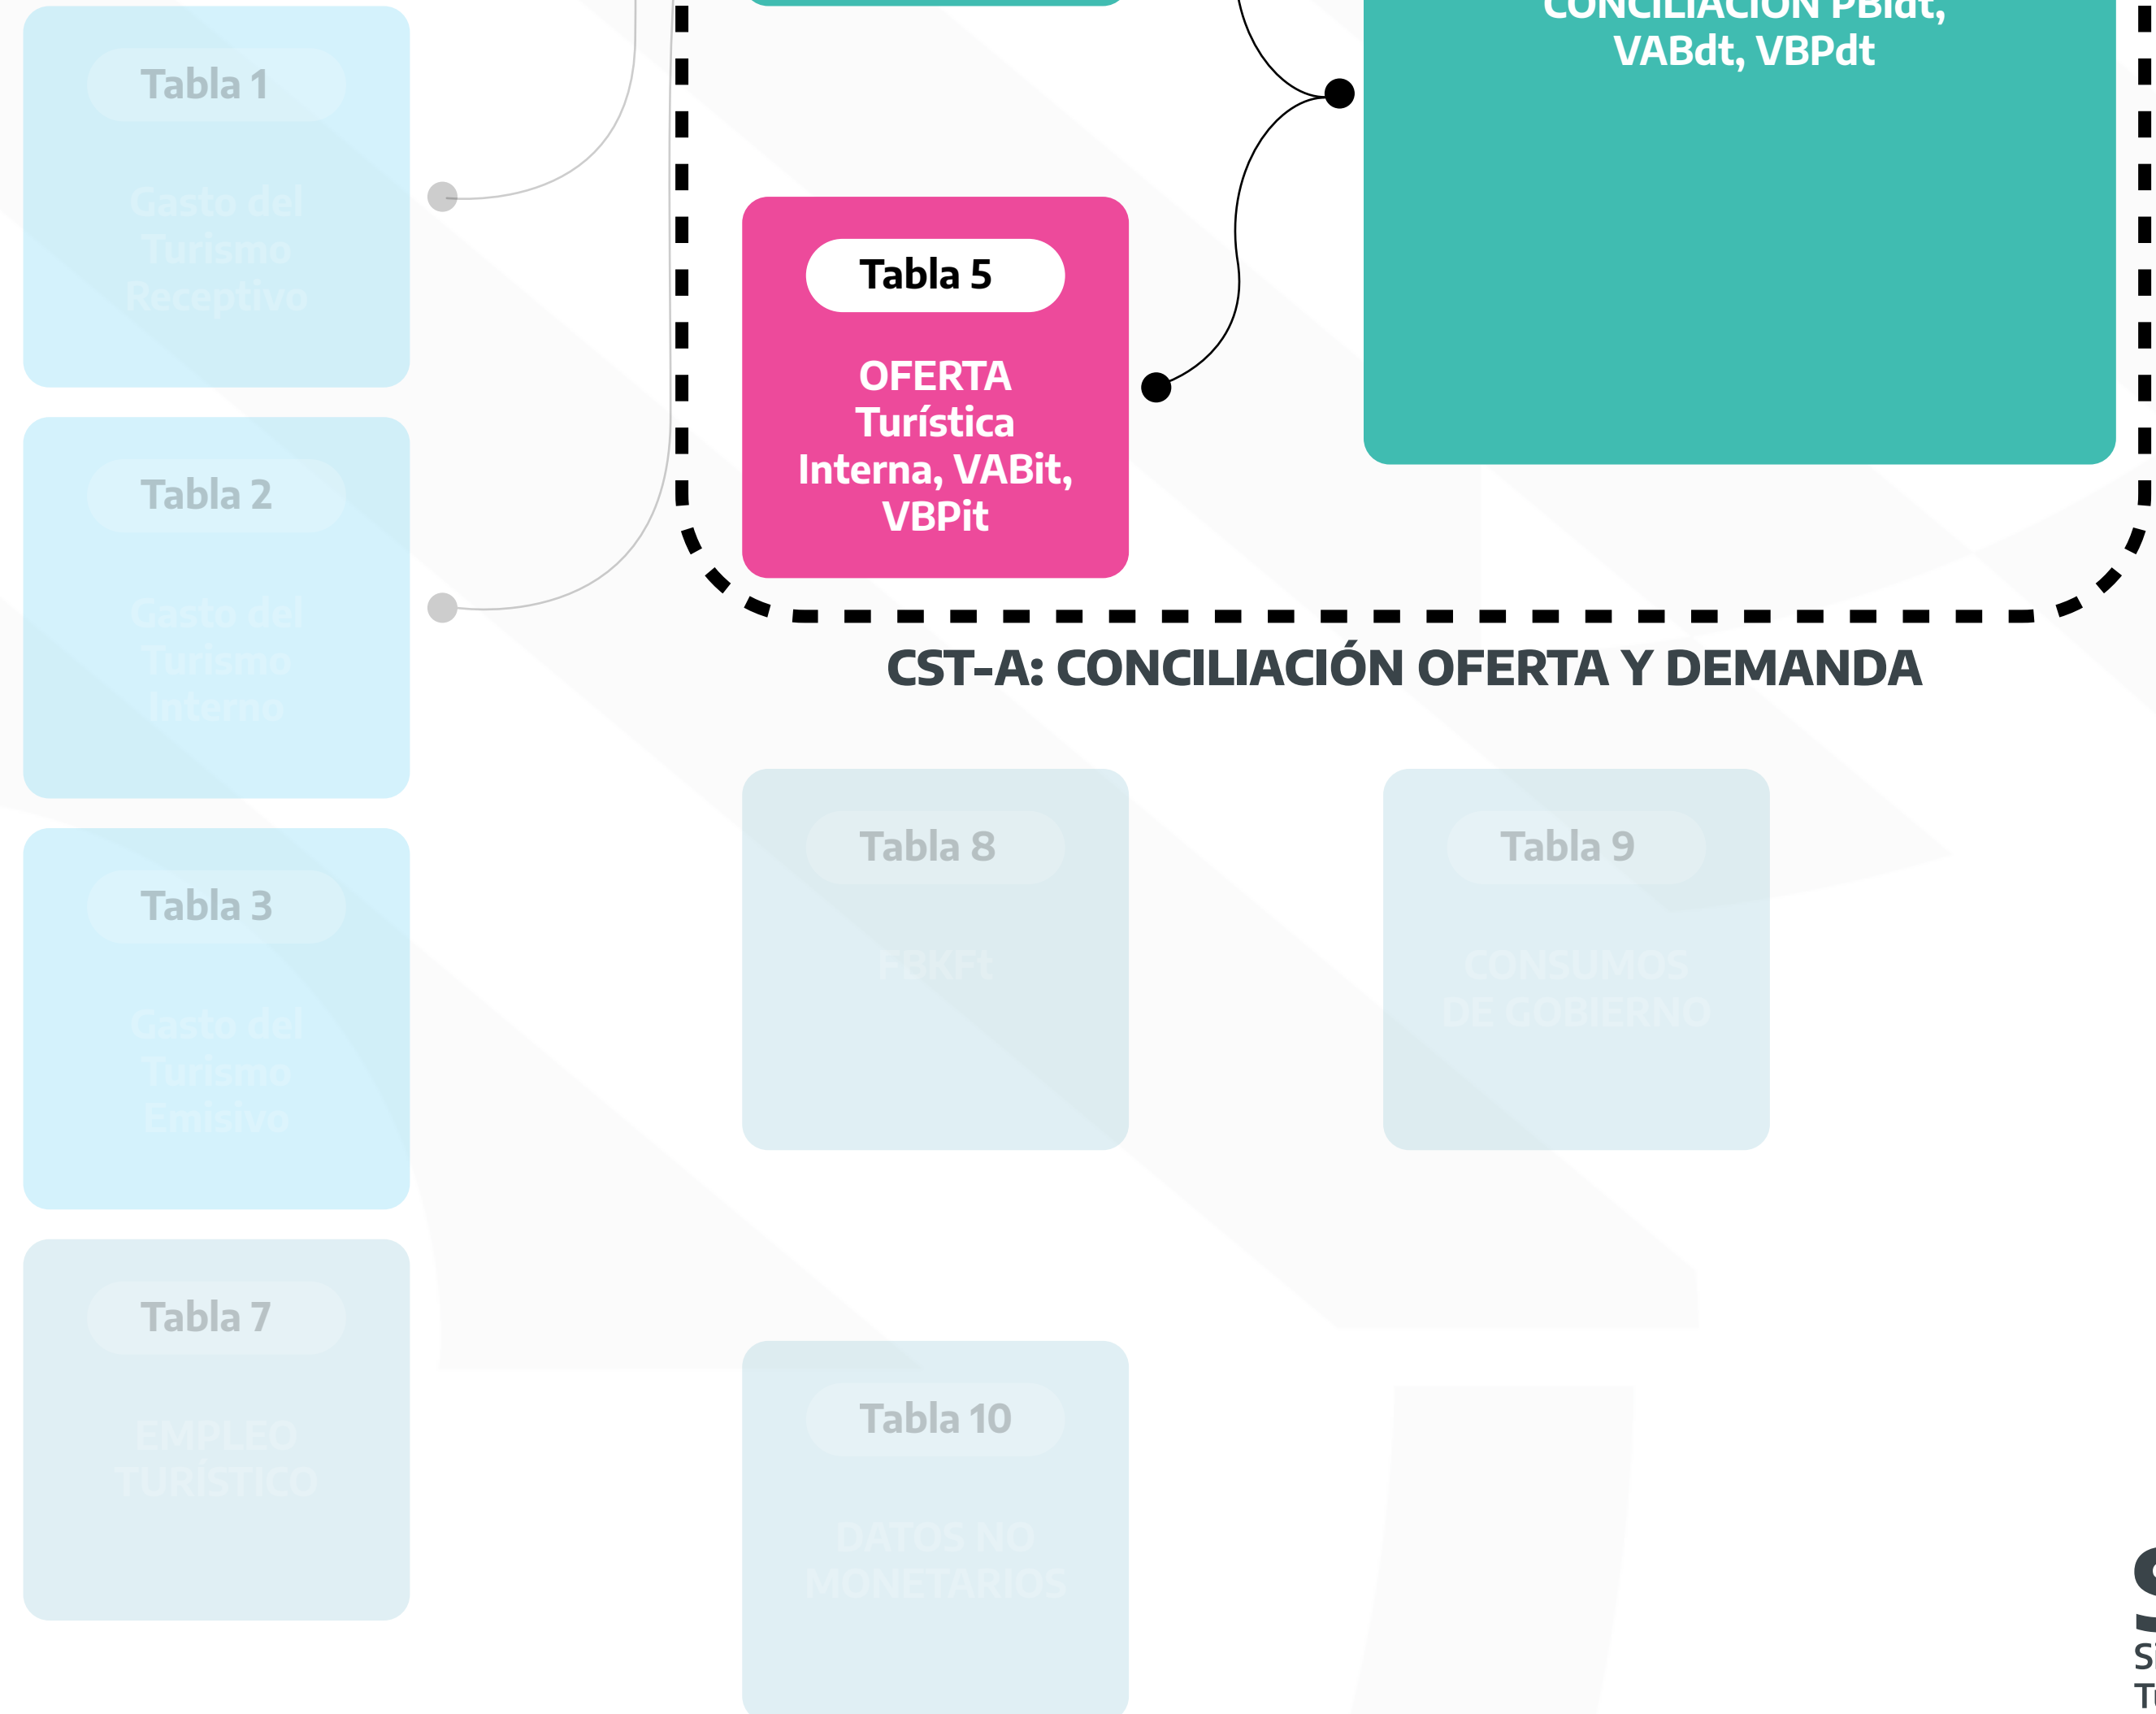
Tabla 1

Gasto del Turismo Receptivo

Tabla 2

Gasto del Turismo Interno

Tabla 3

Gasto del Turismo Emisivo

Tabla 7

EMPLEO TURÍSTICO

Tabla 5

OFERTA Turística Interna, VABit, VBPit

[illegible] VABdt, VBPdt

CST-A: CONCILIACIÓN OFERTA Y DEMANDA

Tabla 8

FBKFt

Tabla 9

CONSUMOS DE GOBIERNO

Tabla 10

DATOS NO MONETARIOS